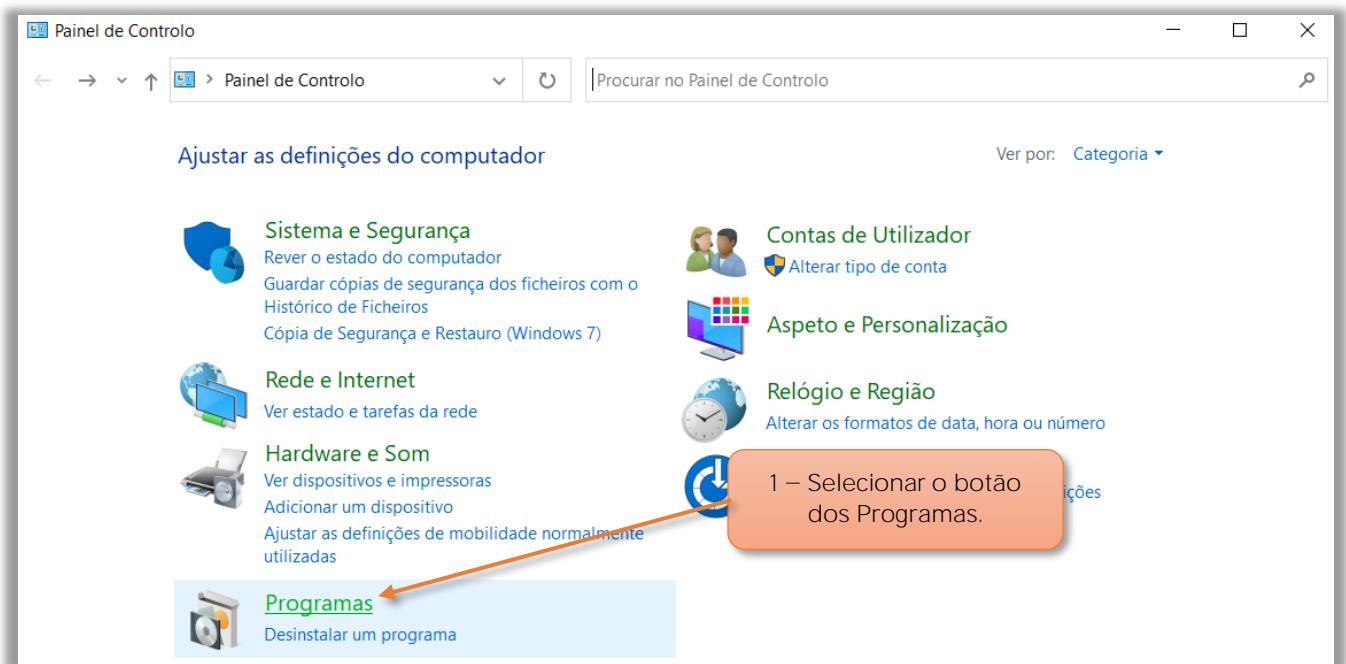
Painel de Controlo

Painel de Controlo

Procurar no Painel de Controlo

Ajustar as definições do computador

Ver por: Categoria

Sistema e Segurança
Rever o estado do computador
Guardar cópias de segurança dos ficheiros com o Histórico de Ficheiros
Cópia de Segurança e Restauro (Windows 7)

Rede e Internet
Ver estado e tarefas da rede

Hardware e Som
Ver dispositivos e impressoras
Adicionar um dispositivo
Ajustar as definições de mobilidade normalmente utilizadas

Programas
Desinstalar um programa

Contas de Utilizador
Alterar tipo de conta

Aspeto e Personalização

Relógio e Região
Alterar os formatos de data, hora ou número

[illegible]ições

1 – Selecionar o botão dos Programas.